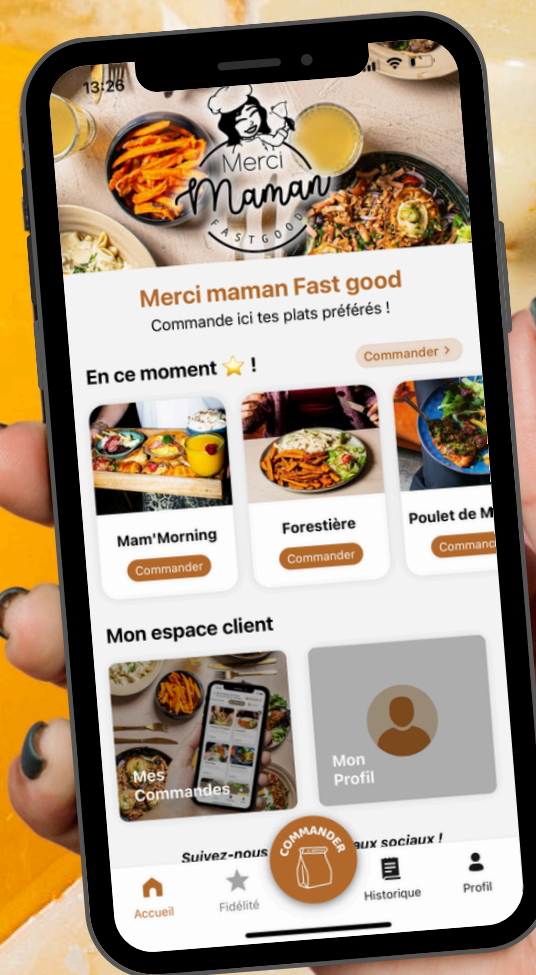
13:26

Merci Maman FASTGOOD

Merci maman Fast good
Commande ici tes plats préférés !

En ce moment ⭐ !
Commander >

Mam'Morning
Commander

Forestière
Commander

Poulet de M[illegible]
Commanc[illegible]

Mon espace client

Mes Commandes

Mon Profil

Suivez-nous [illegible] aux sociaux !

COMMANDER

Accueil
Fidélité
Historique
Profil